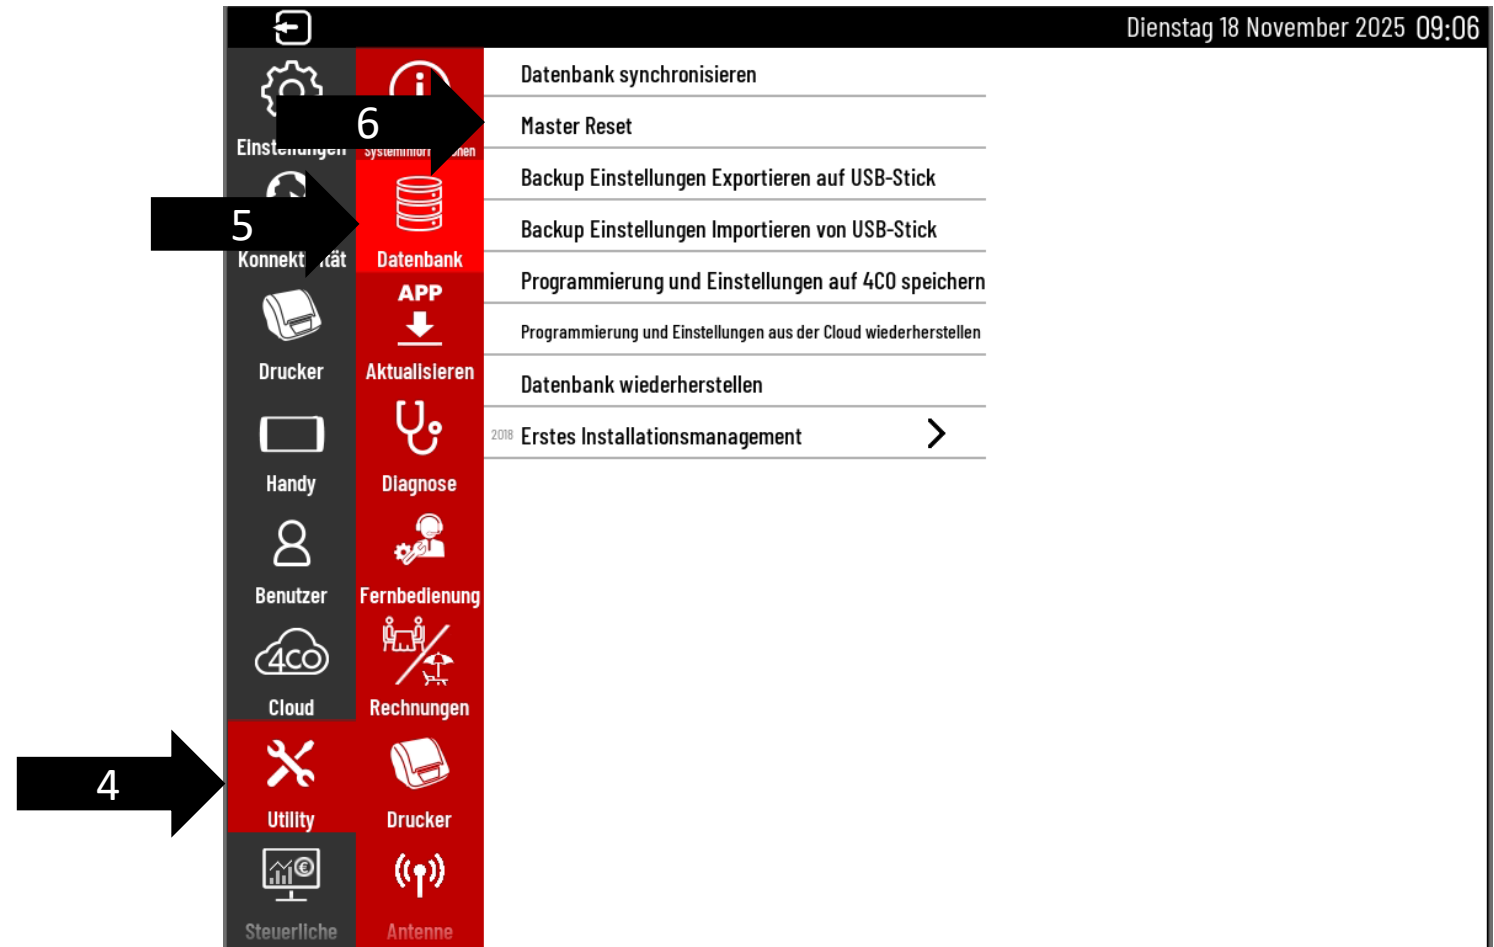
Dienstag 18 November 2025 09:06

Einst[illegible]

6

Systeminf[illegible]

Konnekt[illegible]tät

5

Datenbank

Drucker

APP

Aktualisieren

Handy

Diagnose

Benutzer

Fernbedienung

4CO

Cloud

Rechnungen

4

Utility

Drucker

Steuerliche

Antenne

Datenbank synchronisieren

Master Reset

Backup Einstellungen Exportieren auf USB-Stick

Backup Einstellungen Importieren von USB-Stick

Programmierung und Einstellungen auf 4CO speichern

Programmierung und Einstellungen aus der Cloud wiederherstellen

Datenbank wiederherstellen

2018 Erstes Installationsmanagement